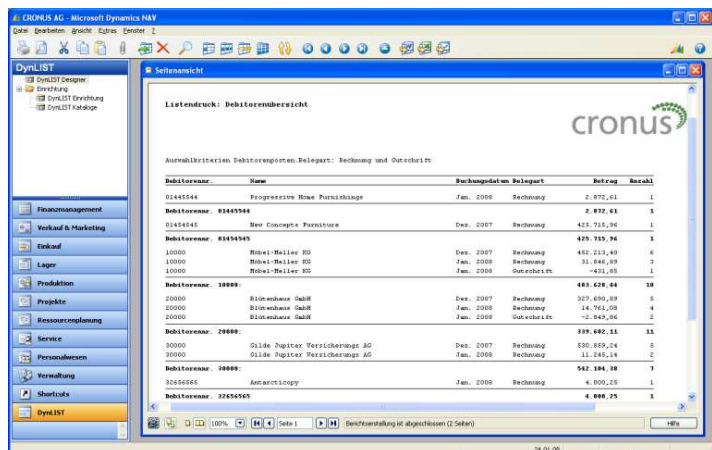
CRONUS AG - Microsoft Dynamics NAV

Datei Bearbeiten Ansicht Extras Fenster ?

DynLIST
DynLIST Designer
Einrichtung
DynLIST Einrichtung
DynLIST Kataloge

Finanzmanagement
Verkauf & Marketing
Einkauf
Lager
Produktion
Projekte
Ressourcenplanung
Service
Personalwesen
Verwaltung
Shortcuts
DynLIST

Seitenansicht

Listendruck: Debitorenübersicht

cronus

Auswahlkriterien Debitorenposten.Belegart: Rechnung und Gutschrift

| Debitorennr. | Name | Buchungsdatum | Belegart | Betrag | Anzahl |
|---|---|---|---|---|---|
| 01445544 | Progressive Home Furnishings | Jan. 2008 | Rechnung | 2.872,61 | 1 |
| Debitorennr. 01445544 | | | | 2.872,61 | 1 |
| 01454545 | New Concepts Furniture | Dez. 2007 | Rechnung | 425.715,96 | 1 |
| Debitorennr. 01454545 | | | | 425.715,96 | 1 |
| 10000 | Möbel-Meller KG | Dez. 2007 | Rechnung | 452.213,40 | 6 |
| 10000 | Möbel-Meller KG | Jan. 2008 | Rechnung | 31.846,89 | 3 |
| 10000 | Möbel-Meller KG | Jan. 2008 | Gutschrift | -431,85 | 1 |
| Debitorennr. 10000: | | | | 483.628,44 | 10 |
| 20000 | Blütenhaus GmbH | Dez. 2007 | Rechnung | 327.690,89 | 5 |
| 20000 | Blütenhaus GmbH | Jan. 2008 | Rechnung | 14.761,08 | 4 |
| 20000 | Blütenhaus GmbH | Jan. 2008 | Gutschrift | -2.849,86 | 2 |
| Debitorennr. 20000: | | | | 339.602,11 | 11 |
| 30000 | Gilde Jupiter Versicherungs AG | Dez. 2007 | Rechnung | 530.859,24 | 5 |
| 30000 | Gilde Jupiter Versicherungs AG | Jan. 2008 | Rechnung | 11.245,14 | 2 |
| Debitorennr. 30000: | | | | 542.104,38 | 7 |
| 32656565 | Antarcticopy | Jan. 2008 | Rechnung | 4.800,25 | 1 |
| Debitorennr. 32656565 | | | | 4.800,25 | 1 |

100% Seite 1 Berichtserstellung ist abgeschlossen (2 Seiten) Hilfe